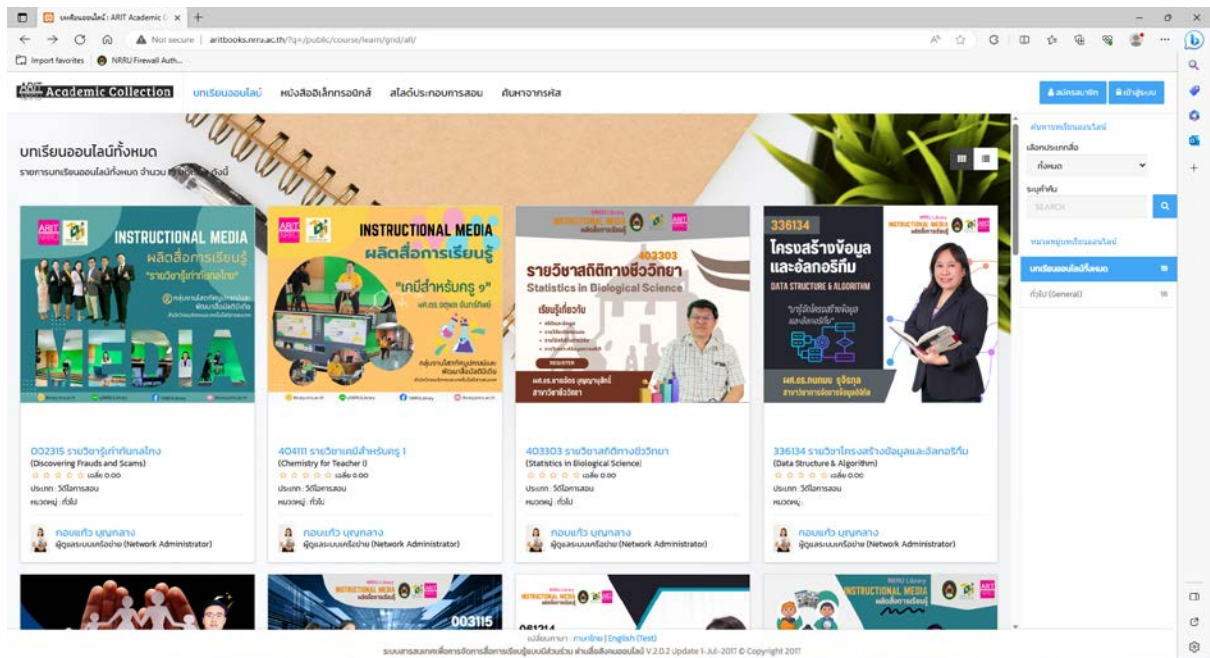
บทเรียนออนไลน์ : ARIT Academic C ×

Not secure | aritbooks.nrru.ac.th/?q=/public/course/learn/grid/all/

Import favorites NRRU Firewall Auth...

ARIT Academic Collection บทเรียนออนไลน์ หนังสืออิเล็กทรอนิกส์ สไลด์ประกอบการสอน ค้นหาจากรหัส

สมัครสมาชิก เข้าสู่ระบบ

บทเรียนออนไลน์ทั้งหมด

รายการบทเรียนออนไลน์ทั้งหมด จำนวน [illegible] ดังนี้

ค้นหาบทเรียนออนไลน์

เลือกประเภทสื่อ

ทั้งหมด

ระบุคำค้น

SEARCH

หมวดหมู่บทเรียนออนไลน์

บทเรียนออนไลน์ทั้งหมด 18

ทั่วไป (General) 18

INSTRUCTIONAL MEDIA ผลิตสื่อการเรียนรู้ "รายวิชารู้เท่าทันกลโกง"

INSTRUCTIONAL MEDIA ผลิตสื่อการเรียนรู้ "เคมีสำหรับครู 1" ผศ.ดร.วรวุฒิ จันทร์ทิพย์

403303 รายวิชาสถิติทางชีววิทยา Statistics in Biological Science

336134 โครงสร้างข้อมูลและอัลกอริทึม DATA STRUCTURE & ALGORITHM

002315 รายวิชารู้เท่าทันกลโกง (Discovering Frauds and Scams) เฉลี่ย 0.00 ประเภท : วีดีโอการสอน หมวดหมู่ : ทั่วไป ทองแก้ว บุญกลาง ผู้ดูแลระบบเครือข่าย (Network Administrator)

404111 รายวิชาเคมีสำหรับครู 1 (Chemistry for Teacher I) เฉลี่ย 0.00 ประเภท : วีดีโอการสอน หมวดหมู่ : ทั่วไป ทองแก้ว บุญกลาง ผู้ดูแลระบบเครือข่าย (Network Administrator)

403303 รายวิชาสถิติทางชีววิทยา (Statistics in Biological Science) เฉลี่ย 0.00 ประเภท : วีดีโอการสอน หมวดหมู่ : ทั่วไป ทองแก้ว บุญกลาง ผู้ดูแลระบบเครือข่าย (Network Administrator)

336134 รายวิชาโครงสร้างข้อมูลและอัลกอริทึม (Data Structure & Algorithm) เฉลี่ย 0.00 ประเภท : วีดีโอการสอน หมวดหมู่ : ทองแก้ว บุญกลาง ผู้ดูแลระบบเครือข่าย (Network Administrator)

003115

เปลี่ยนภาษา : ภาษาไทย | English (Test)
ระบบสารสนเทศเพื่อการจัดการสื่อการเรียนรู้แบบมีส่วนร่วม ด้านสื่อสิ่งพิมพ์ออนไลน์ V.2.0.2 Update 1-Jul-2017 © Copyright 2017